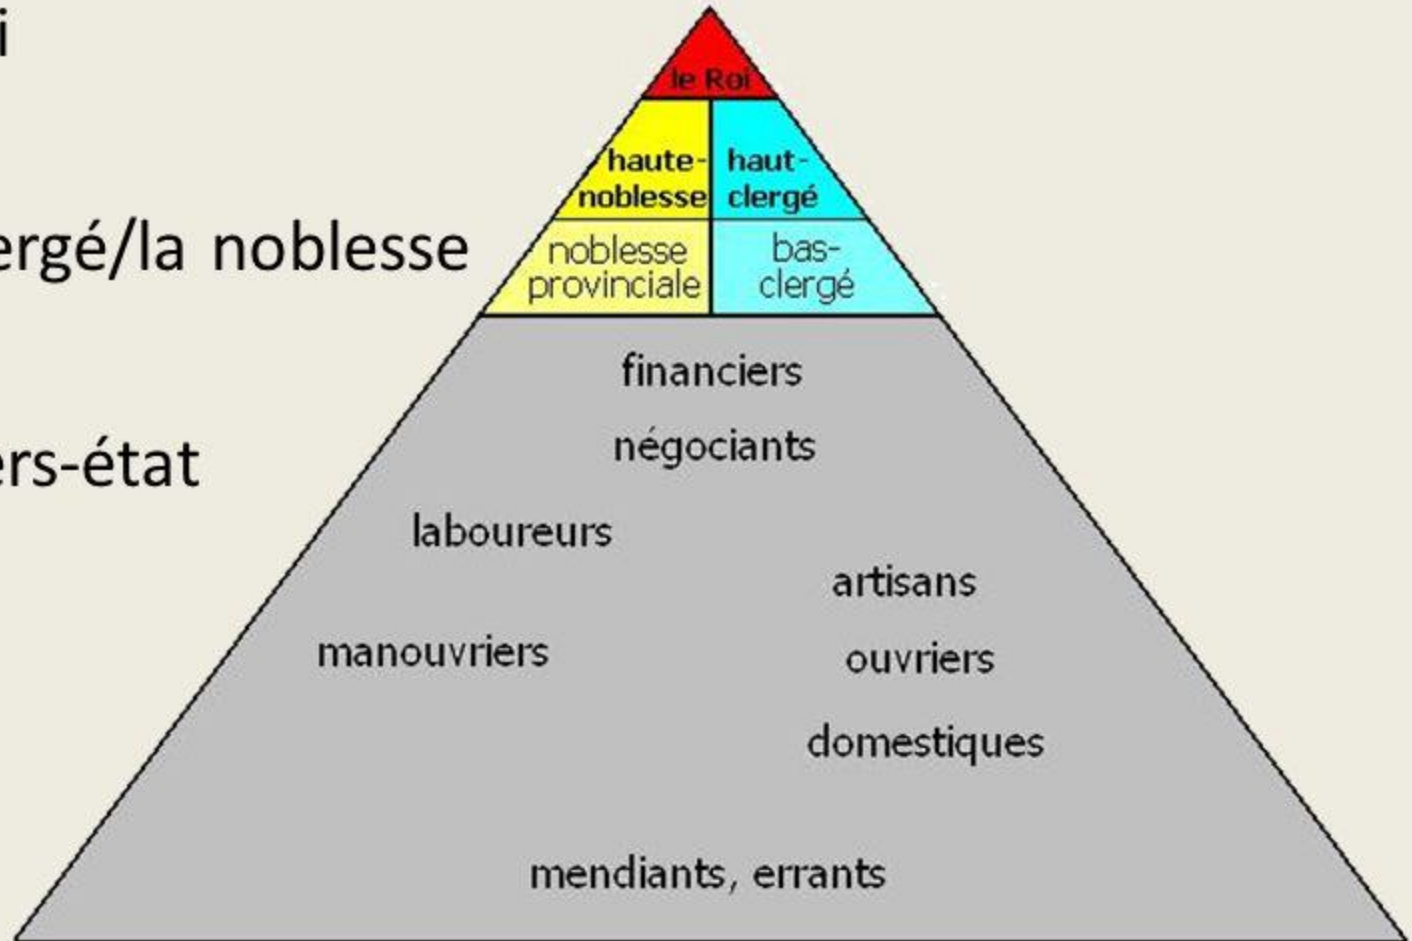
i

ergé/la noblesse

ers-état

le Roi

haute-noblesse

haut-clergé

noblesse provinciale

bas-clergé

financiers

négociants

laboureurs

artisans

manouvriers

ouvriers

domestiques

mendiants, errants